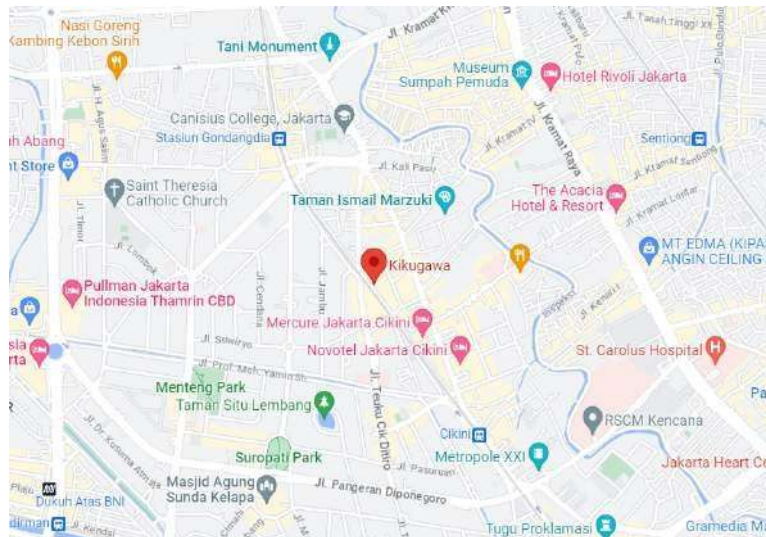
Nasi Goreng
Kambing Kebon Sirih
Tani Monument
Jl. Kramat Kr
Jl. Tanah Tinggi XII
Museum
Sumpah Pemuda
Hotel Rivoli Jakarta
Canisius College, Jakarta
Stasiun Gondangdia
Jl. H. Agus Salim
h Abang
nt Store
Saint Theresia
Catholic Church
Jl. Kali Pasir
Taman Ismail Marzuki
Jl. Kramat Raya
Jl. Kramat IV
Sentiong
Jl. Kramat Sentiong
The Acacia
Hotel & Resort
Jl. Kramat Lontar
MT EDMA (KIPA
ANGIN CEILING
Jl. Timor
Jl. Lombok
Kikugawa
Pullman Jakarta
Indonesia Thamrin CBD
Jl. Cendana
Jl. Jambu
Mercure Jakarta Cikini
Jl. Kenari II
sia
Jl. Sawo
Jl. Prof. Moh. Yamin SH
Novotel Jakarta Cikini
St. Carolus Hospital
Menteng Park
Taman Situ Lembang
Jl. Teuku Cik Ditiro
RSCM Kencana
Pa
Jl. Dr. Kusuma Atmaja
Suropati Park
Cikini
Metropole XXI
Jakarta Heart Co
Jl. Pasuruan
Masjid Agung
Sunda Kelapa
Jl. Pangeran Diponegoro
Dukuh Atas BNI
diman
Jl. Kendal
Tugu Proklamasi
Gramedia M